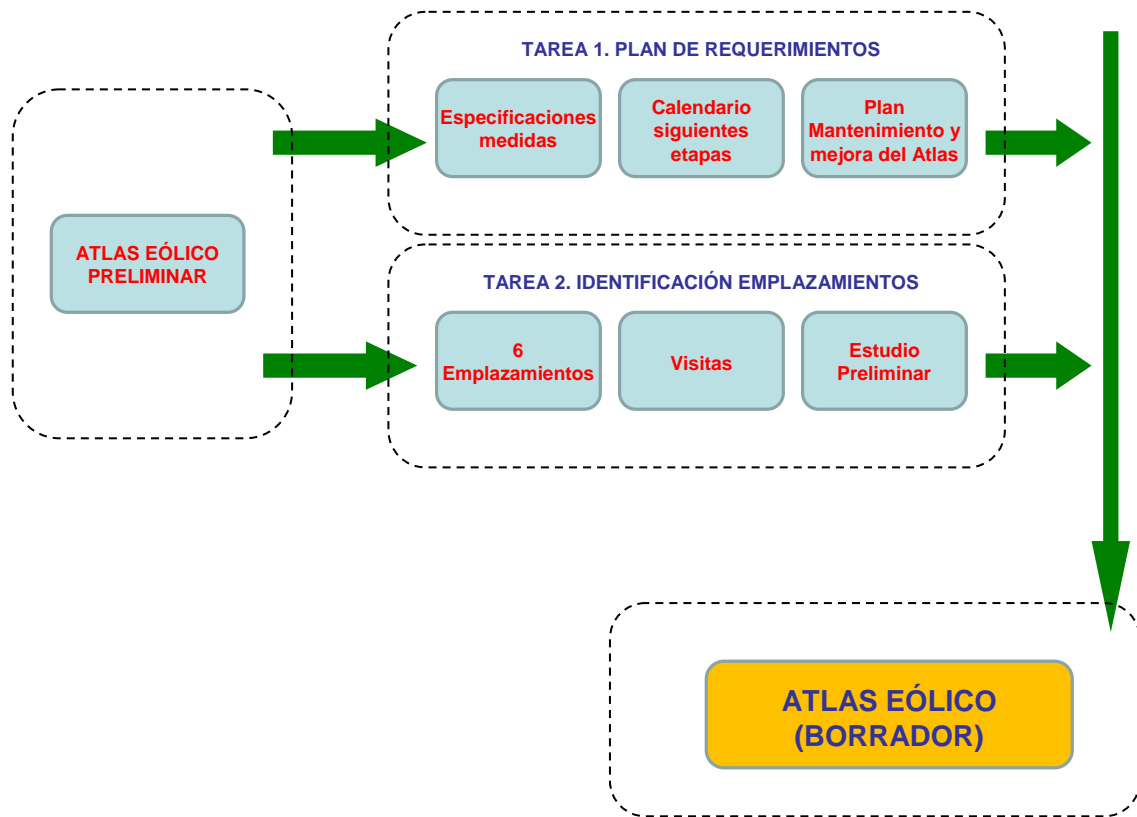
ATLAS EÓLICO PRELIMINAR

TAREA 1. PLAN DE REQUERIMIENTOS

Especificaciones medidas

Calendario siguientes etapas

Plan Mantenimiento y mejora del Atlas

TAREA 2. IDENTIFICACIÓN EMPLAZAMIENTOS

6 Emplazamientos

Visitas

Estudio Preliminar

ATLAS EÓLICO (BORRADOR)